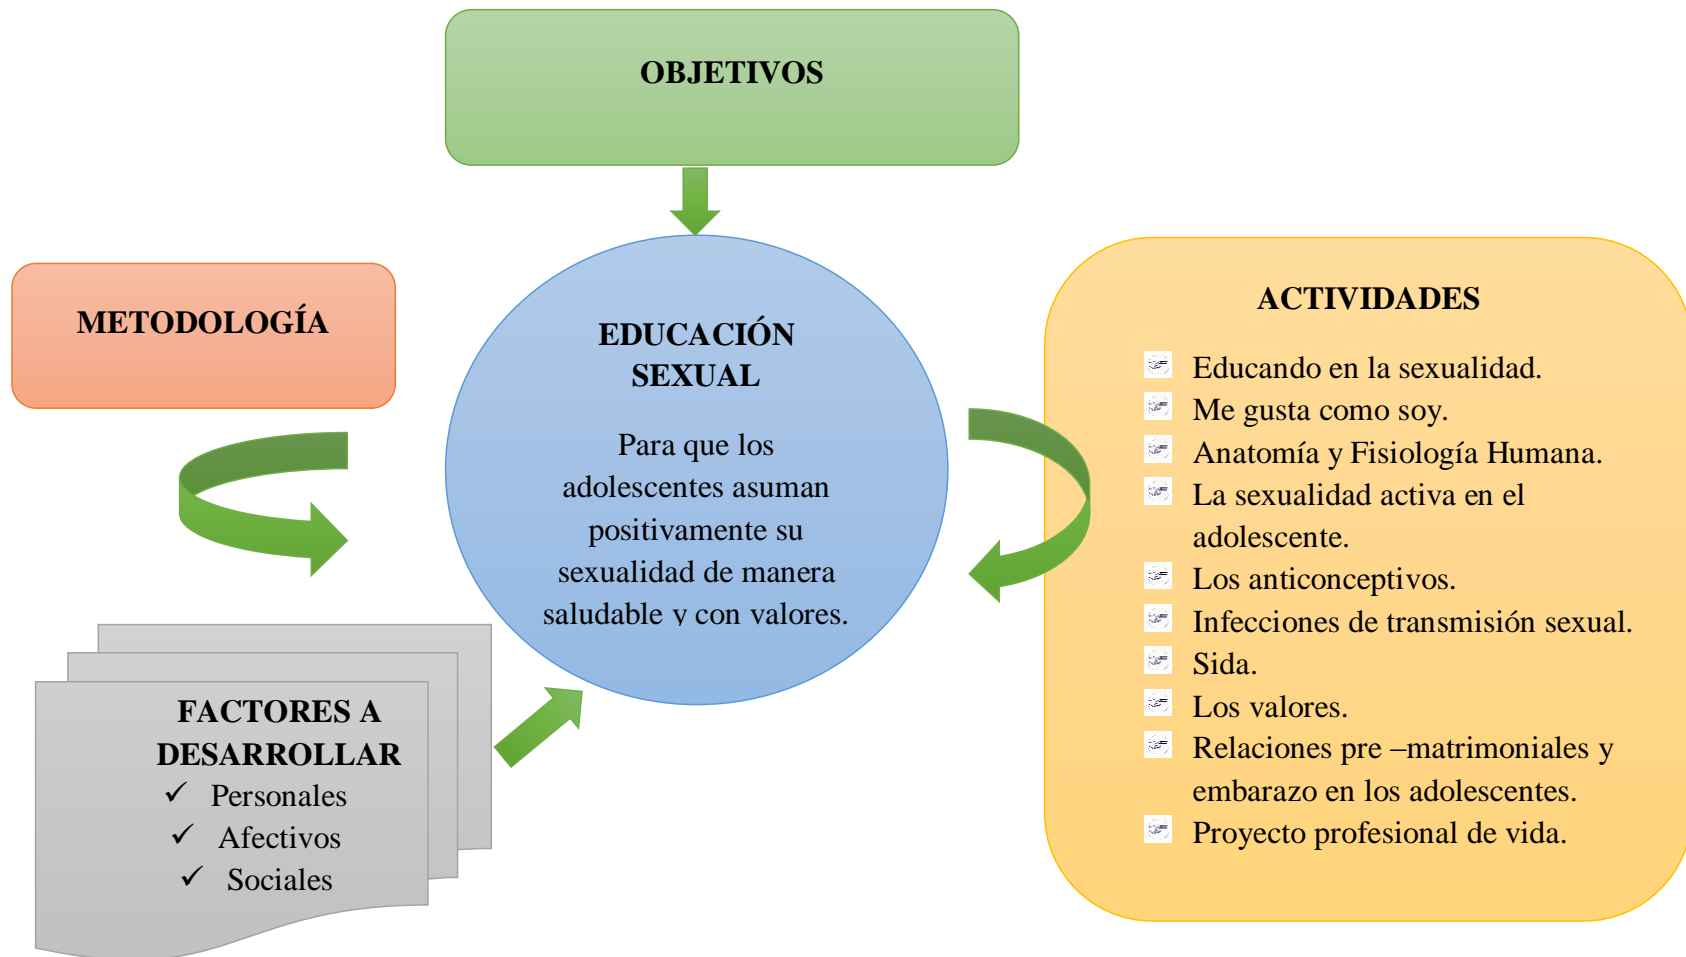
OBJETIVOS

METODOLOGÍA

EDUCACIÓN SEXUAL

Para que los adolescentes asuman positivamente su sexualidad de manera saludable y con valores.

ACTIVIDADES

Educando en la sexualidad.
Me gusta como soy.
Anatomía y Fisiología Humana.
La sexualidad activa en el adolescente.
Los anticonceptivos.
Infecciones de transmisión sexual.
Sida.
Los valores.
Relaciones pre –matrimoniales y embarazo en los adolescentes.
Proyecto profesional de vida.

FACTORES A DESARROLLAR
✓ Personales
✓ Afectivos
✓ Sociales